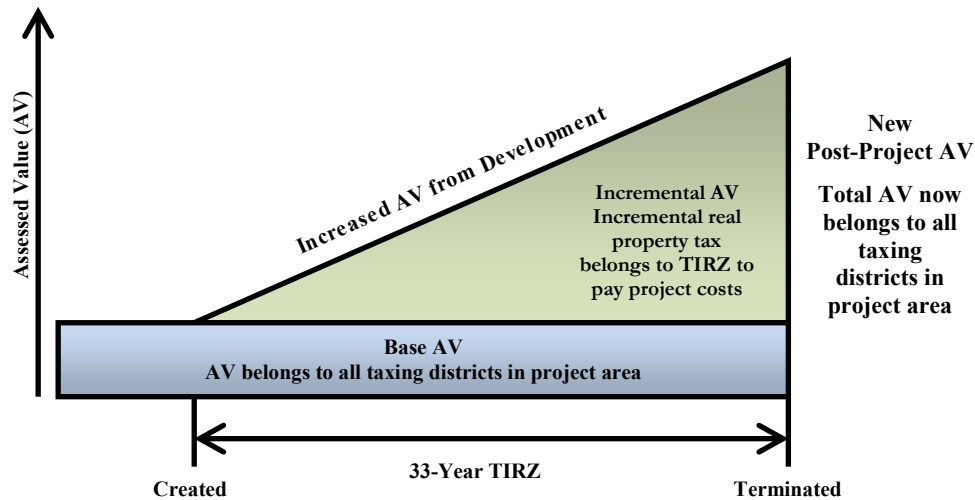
Assessed Value (AV)

Increased AV from Development

Incremental AV
Incremental real property tax belongs to TIRZ to pay project costs

New Post-Project AV

Total AV now belongs to all taxing districts in project area

Base AV
AV belongs to all taxing districts in project area

33-Year TIRZ

Created

Terminated